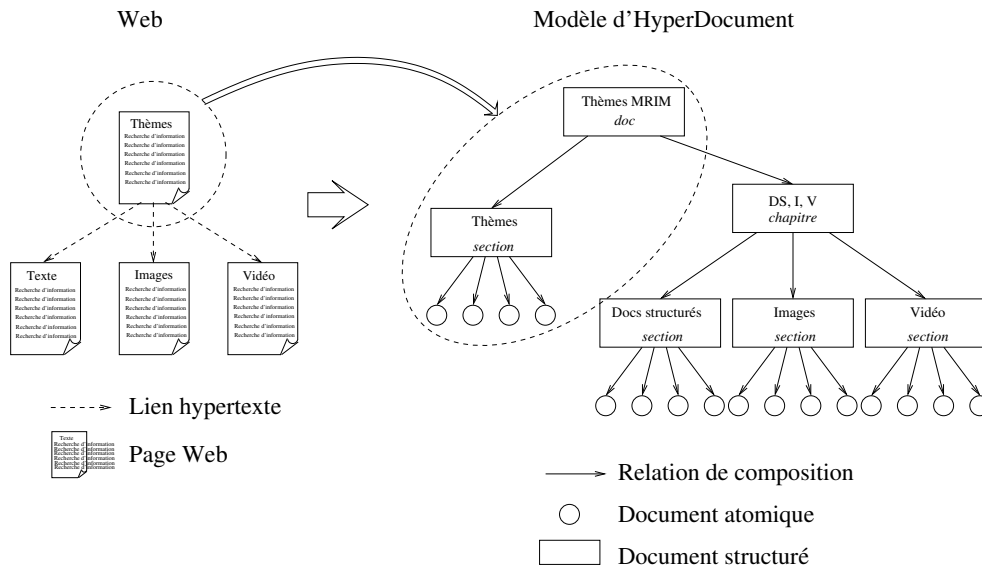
Web

Modèle d'HyperDocument

Thèmes
Recherche d'information
Recherche d'information
Recherche d'information
Recherche d'information
Recherche d'information
Recherche d'information
Recherche d'information

Texte
Recherche d'information
Recherche d'information
Recherche d'information
Recherche d'information
Recherche d'information
Recherche d'information

Images
Recherche d'information
Recherche d'information
Recherche d'information
Recherche d'information
Recherche d'information
Recherche d'information

Vidéo
Recherche d'information
Recherche d'information
Recherche d'information
Recherche d'information
Recherche d'information
Recherche d'information

Thèmes MRIM
*doc*

Thèmes
*section*

DS, I, V
*chapitre*

Docs structurés
*section*

Images
*section*

Vidéo
*section*

Lien hypertexte

Texte
Recherche d'information
Recherche d'information
Recherche d'information
Recherche d'information
Recherche d'information
Recherche d'information

Page Web

Relation de composition

Document atomique

Document structuré